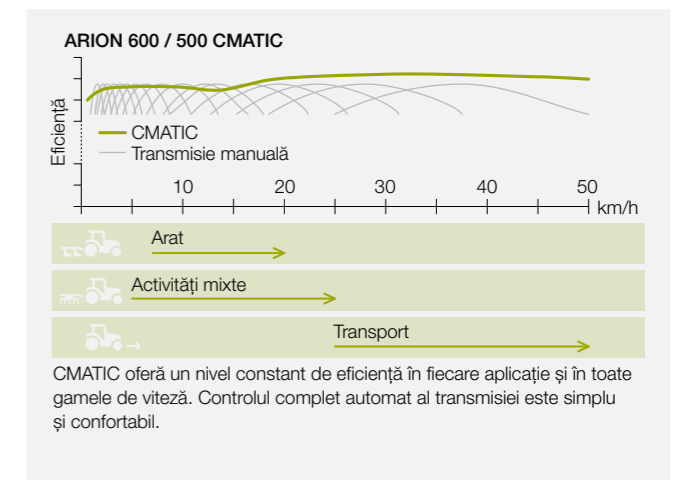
ARION 600 / 500 CMATIC

Eficiență

CMATIC
Transmisie manuală

10 20 30 40 50 km/h

Arat

Activități mixte

Transport

CMATIC oferă un nivel constant de eficiență în fiecare aplicație și în toate gamele de viteză. Controlul complet automat al transmisiei este simplu și confortabil.